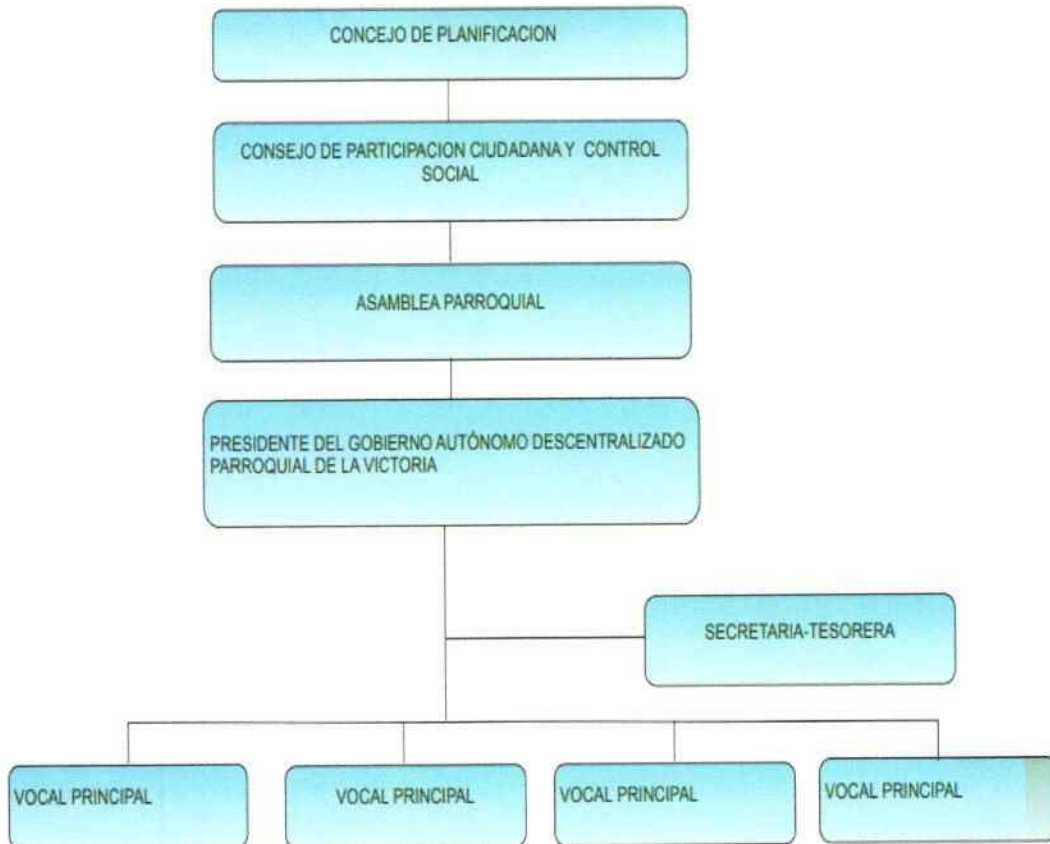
CONCEJO DE PLANIFICACION

CONSEJO DE PARTICIPACION CIUDADANA Y CONTROL SOCIAL

ASAMBLEA PARROQUIAL

PRESIDENTE DEL GOBIERNO AUTÓNOMO DESCENTRALIZADO PARROQUIAL DE LA VICTORIA

SECRETARIA-TESORERA

VOCAL PRINCIPAL

VOCAL PRINCIPAL

VOCAL PRINCIPAL

VOCAL PRINCIPAL